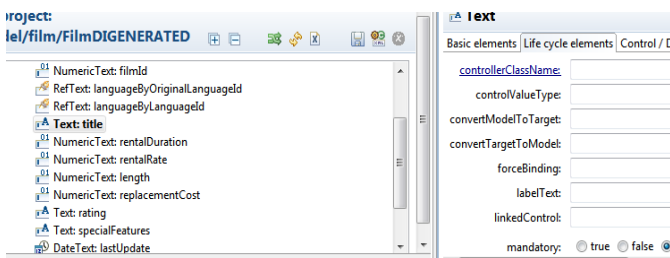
roject:
lel/film/FilmDIGENERATED

NumericText: filmId
RefText: languageByOriginalLanguageId
RefText: languageByLanguageId
Text: title
NumericText: rentalDuration
NumericText: rentalRate
NumericText: length
NumericText: replacementCost
Text: rating
Text: specialFeatures
DateText: lastUpdate

Text

Basic elements | Life cycle elements | Control / D

controllerClassName:
controlValueType:
convertModelToTarget:
convertTargetToModel:
forceBinding:
labelText:
linkedControl:
mandatory: true false